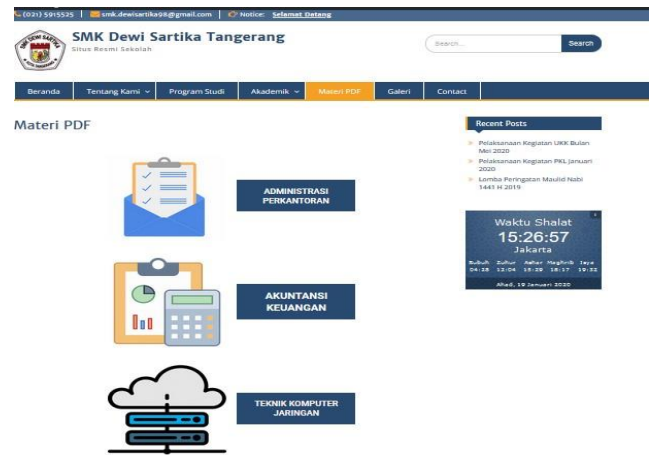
(021) 5915525 | smk.dewisartika98@gmail.com | Notice: Selamat Datang

SMK Dewi Sartika Tangerang
Situs Resmi Sekolah

Search...
Search

Beranda | Tentang Kami | Program Studi | Akademik | Materi PDF | Galeri | Contact

Materi PDF

ADMINISTRASI PERKANTORAN

AKUNTANSI KEUANGAN

TEKNIK KOMPUTER JARINGAN

Recent Posts

Pelaksanaan Kegiatan UKK Bulan Mei 2020

Pelaksanaan Kegiatan PKL Januari 2020

Lomba Peringatan Maulid Nabi 1441 H 2019

Waktu Shalat
15:26:57
Jakarta

| Subuh | Zuhur | Ashar | Maghrib | Isya |
|---|---|---|---|---|
| 04:28 | 12:04 | 15:28 | 18:17 | 19:32 |

Ahad, 19 Januari 2020